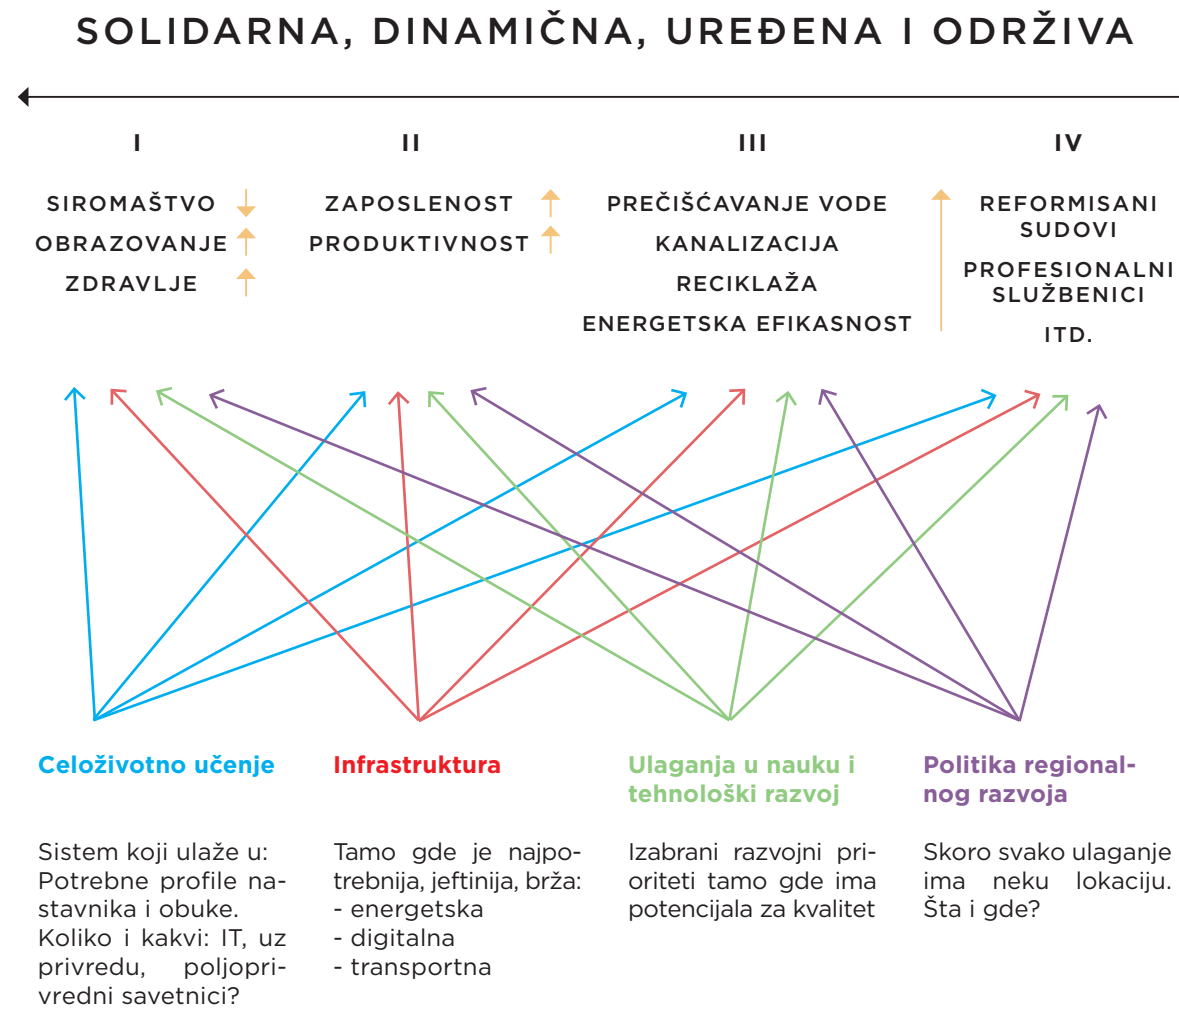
SOLIDARNA, DINAMIČNA, UREĐENA I ODRŽIVA

I

SIROMAŠTVO
OBRAZOVANJE
ZDRAVLJE

II

ZAPOSLENOST
PRODUKTIVNOST

III

PREČIŠĆAVANJE VODE
KANALIZACIJA
RECIKLAŽA
ENERGETSKA EFIKASNOST

IV

REFORMISANI SUDOVI
PROFESIONALNI SLUŽBENICI
ITD.

Celoživotno učenje

Sistem koji ulaže u: Potrebne profile nastavnika i obuke. Koliko i kakvi: IT, uz privredu, poljoprivredni savetnici?

Infrastruktura

Tamo gde je najpotrebnija, jeftinija, brža:
- energetska
- digitalna
- transportna

Ulaganja u nauku i tehnološki razvoj

Izabrani razvojni prioriteti tamo gde ima potencijala za kvalitet

Politika regionalnog razvoja

Skoro svako ulaganje ima neku lokaciju. Šta i gde?